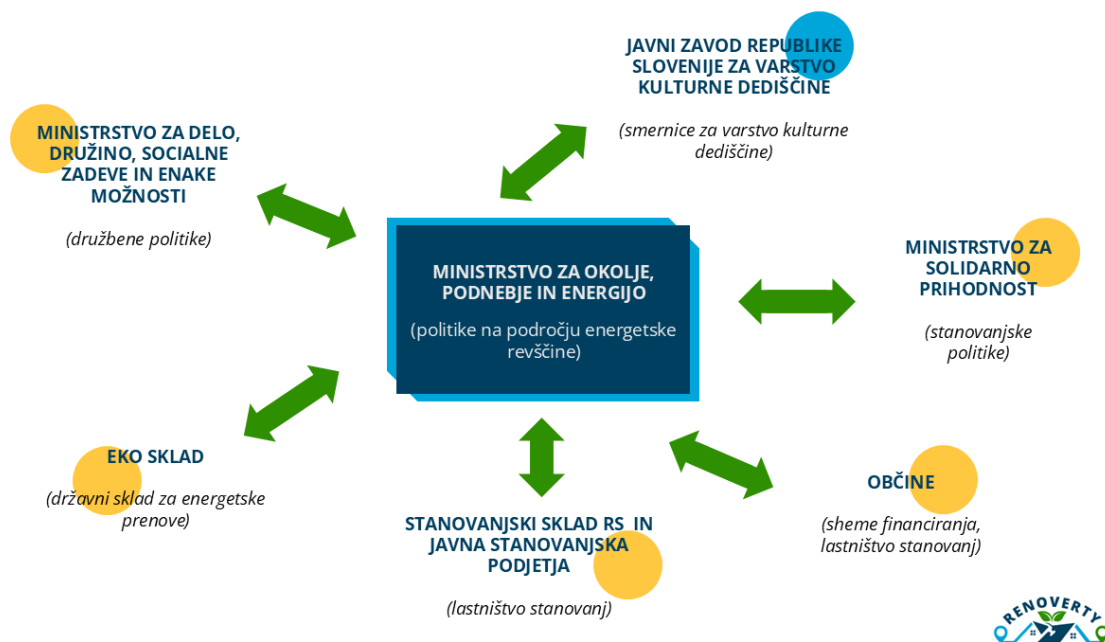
JAVNI ZAVOD REPUBLIKE SLOVENIJE ZA VARSTVO KULTURNE DEDIŠČINE

(smernice za varstvo kulturne dediščine)

MINISTRSTVO ZA DELO, DRUŽINO, SOCIALNE ZADEVE IN ENAKE MOŽNOSTI

(družbene politike)

MINISTRSTVO ZA OKOLJE, PODNEBJE IN ENERGIJO

(politike na področju energetske revščine)

MINISTRSTVO ZA SOLIDARNO PRIHODNOST

(stanovanjske politike)

EKO SKLAD

(državni sklad za energetske prenove)

STANOVANJSKI SKLAD RS IN JAVNA STANOVANJSKA PODJETJA

(lastništvo stanovanj)

OBČINE

(sheme financiranja, lastništvo stanovanj)

RENOVERTY